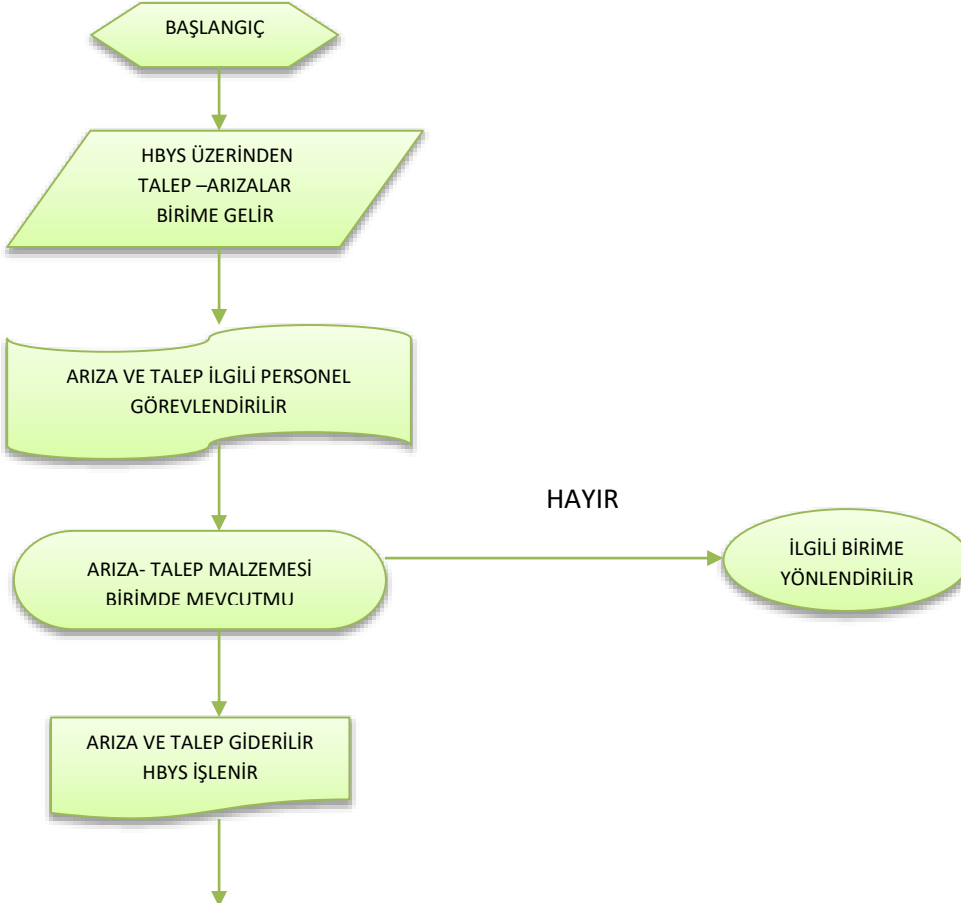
BAŞLANGIÇ

HBYS ÜZERİNDEN TALEP –ARIZALAR BİRİME GELİR

ARIZA VE TALEP İLGİLİ PERSONEL GÖREVLENDİRİLİR

HAYIR

ARIZA- TALEP MALZEMESİ BİRİMDE MEVCUTMU

İLGİLİ BİRİME YÖNLENDİRİLİR

ARIZA VE TALEP GİDERİLİR HBYS İŞLENİR